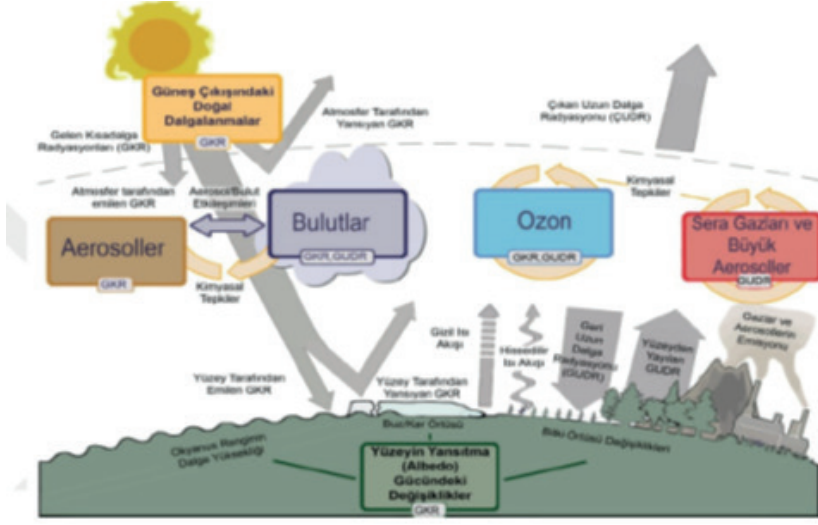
Güneş Çıkışındaki Doğal Dalgalanmalar
GKR

Atmosfer Tarafından Yansıyan GKR

Çıkan Uzun Dalga Radyasyonu (ÇUDR)

Gelen Kısadalga Radyasyonları (GKR)

Atmosfer tarafından emilen GKR

Aerosol/Bulut Etkileşimleri

Bulutlar
GKR,GUDR

Ozon
GKR,GUDR

Kimyasal Tepkiler

Sera Gazları ve Büyük Aerosoller
GUDR

Aerosoller
GKR

Kimyasal Tepkiler

Gizli Isı Akışı

Hissedilir Isı Akışı

Geri Uzun Dalga Radyasyonu (GUDR)

Yüzeyden Yayılan GUDR

Gazlar ve Aerosollerin Emisyonu

Yüzey Tarafından Emilen GKR

Yüzey Tarafından Yansıyan GKR

Buz/Kar Örtüsü

Bitki Örtüsü Değişiklikleri

Okyanus Renginin Dalga Yüksekliği

Yüzeyin Yansıtma (Albedo) Gücündeki Değişiklikler
GKR